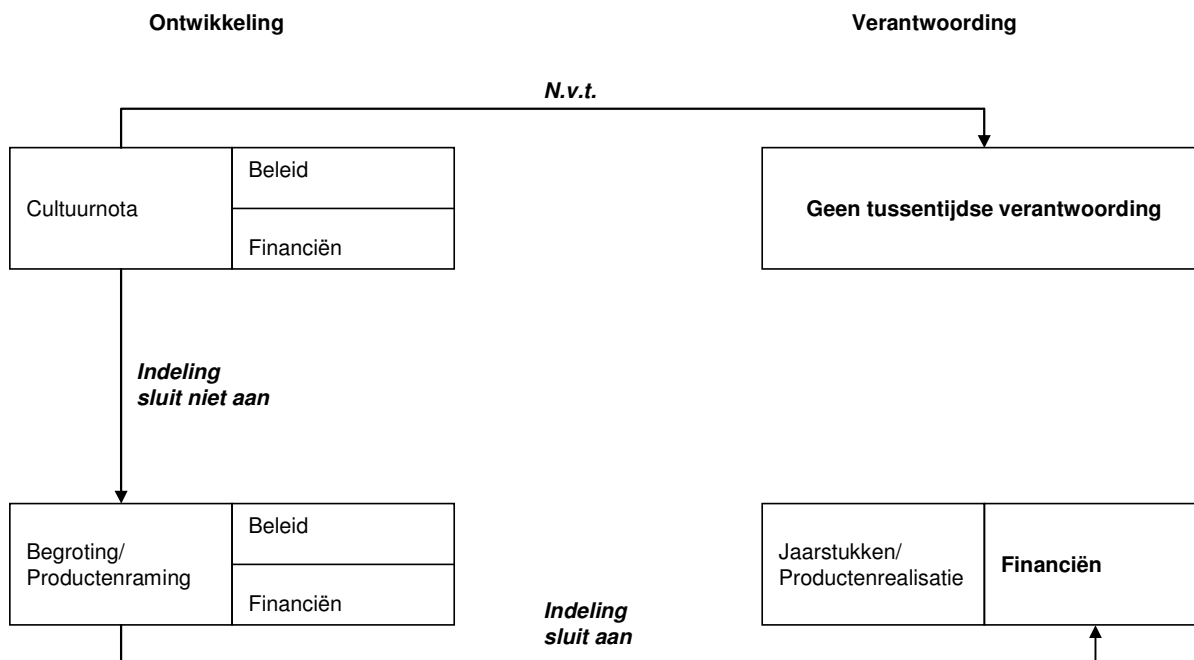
Ontwikkeling

Verantwoording

N.v.t.

Cultuurnota

Beleid

Financiën

Geen tussentijdse verantwoording

Indeling sluit niet aan

Begroting/ Productenraming

Beleid

Financiën

Indeling sluit aan

Jaarstukken/ Productenrealisatie

Financiën